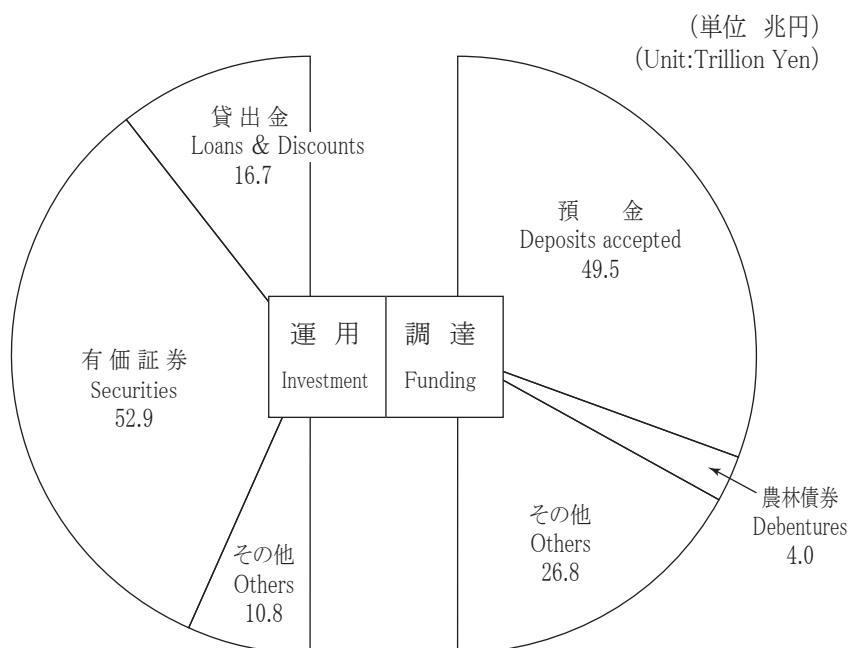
(単位 兆円)
(Unit:Trillion Yen)

貸出金
Loans & Discounts
16.7

有価証券
Securities
52.9

その他
Others
10.8

運用
Investment

調達
Funding

預 金
Deposits accepted
49.5

農林債券
Debentures
4.0

その他
Others
26.8